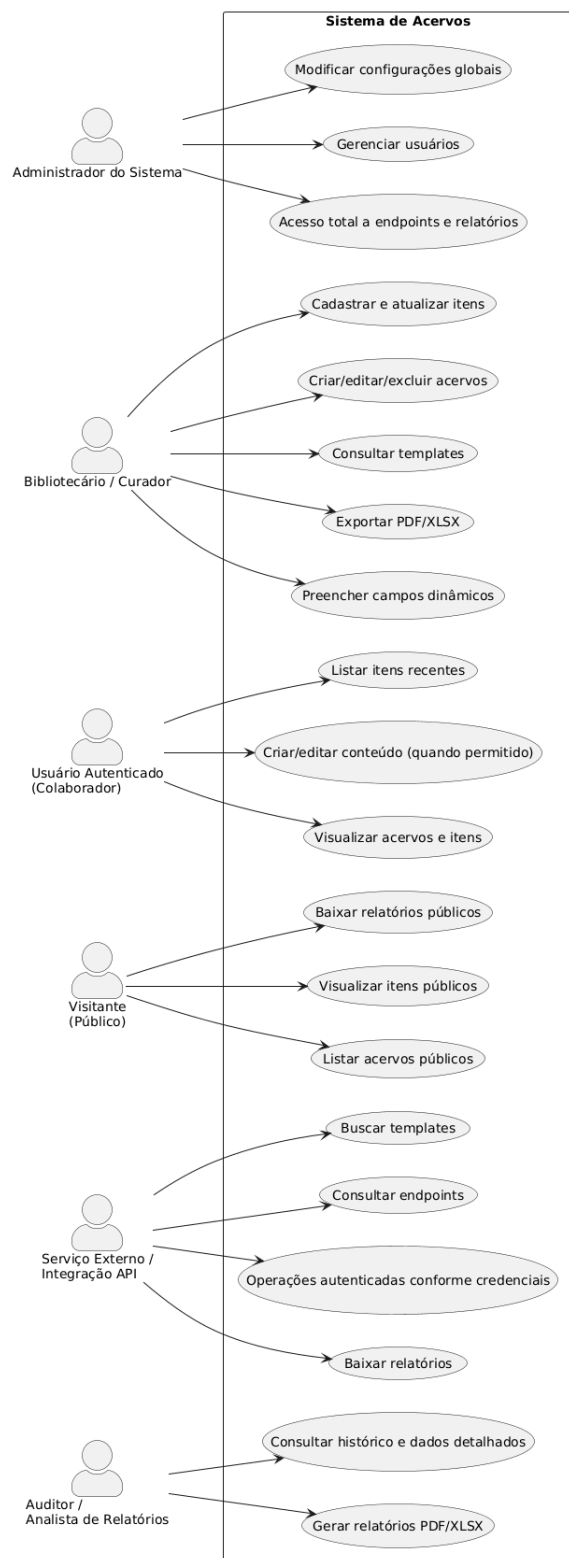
Sistema de Acervos

Administrador do Sistema

Modificar configurações globais

Gerenciar usuários

Acesso total a endpoints e relatórios

Bibliotecário / Curador

Cadastrar e atualizar itens

Criar/editar/excluir acervos

Consultar templates

Exportar PDF/XLSX

Preencher campos dinâmicos

Usuário Autenticado
(Colaborador)

Listar itens recentes

Criar/editar conteúdo (quando permitido)

Visualizar acervos e itens

Visitante
(Público)

Baixar relatórios públicos

Visualizar itens públicos

Listar acervos públicos

Serviço Externo /
Integração API

Buscar templates

Consultar endpoints

Operações autenticadas conforme credenciais

Baixar relatórios

Auditor /
Analista de Relatórios

Consultar histórico e dados detalhados

Gerar relatórios PDF/XLSX